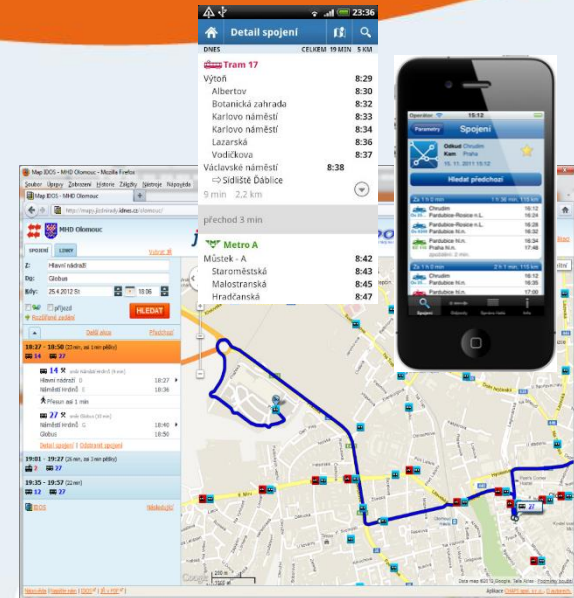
23:36

Detail spojení

DNES CELKEM 19 MIN 5 KM

Tram 17

| Výtoň | 8:29 |
|---|---|
| Albertov | 8:30 |
| Botanická zahrada | 8:32 |
| Karlovo náměstí | 8:33 |
| Karlovo náměstí | 8:34 |
| Lazarská | 8:36 |
| Vodičkova | 8:37 |
| Václavské náměstí | 8:38 |

⇨ Sídliště Ďáblice

9 min 2,2 km

přechod 3 min

Metro A

| Můstek - A | 8:42 |
|---|---|
| Staroměstská | 8:43 |
| Malostranská | 8:45 |
| Hradčanská | 8:47 |

Operátor

Parametry

Spojení

Odkud Chrudim

Kam Praha

15. 11. 2011 15:56

Hledat předchozí

Chrudim 15:24
Pardubice-Rosice n.L. 15:42
Pardubice hl.n. 16:34
Praha hl.n. 17:38

Chrudim 16:24
Pardubice hl.n.

Spojení

Map IDOS - MHD Olomouc - Mozilla Firefox

Soubor Úpravy Zobrazení Historie Záložky Nástroje Nápověda

Map IDOS - MHD Olomouc

http://mapy.jizdnirady.idnes.cz/olomouc/

MHD Olomouc

SPOJENÍ LINKY

Z: Hlavní nádraží

Do: Globus

Kdy: 25.4.2012 St 18:06

HLEDAT

Rozšířené zadání

Další akce Předchozí

18:27 - 18:50 (23 min, za 1 min příjezd)

14 27

14 Hlavní nádraží 18:27
Náměstí Hrdinů 18:35

Přesun asi 1 min

27 Náměstí Hrdinů 18:40
Globus 18:50

Detail spojení | Odstranit spojení

19:01 - 19:28 (27 min)

3 27

19:35 - 19:57 (22 min)

12 27

IDOS

Google

Data mapy ©2012 Google